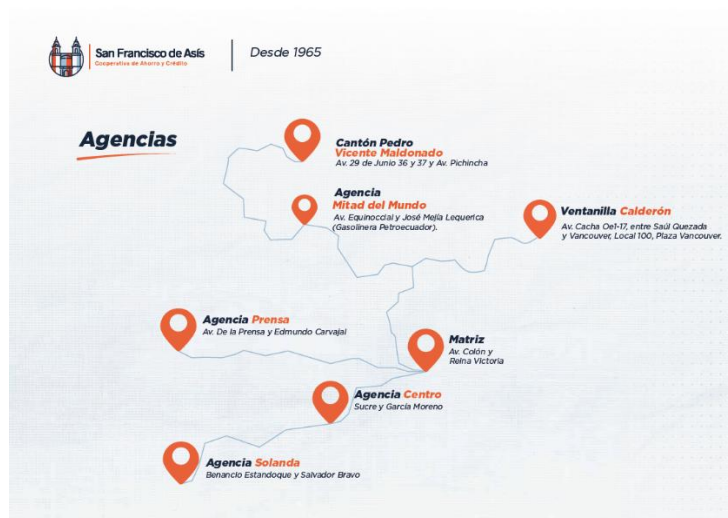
San Francisco de Asís
Cooperativa de Ahorro y Crédito

Desde 1965

Agencias

Cantón Pedro Vicente Maldonado
Av. 29 de Junio 36 y 37 y Av. Pichincha

Agencia Mitad del Mundo
Av. Equinoccial y José Mejía Lequerica (Gasolinera Petroecuador).

Ventanilla Calderón
Av. Cacha Oe1-17, entre Saúl Quezada y Vancouver, Local 100, Plaza Vancouver.

Agencia Prensa
Av. De la Prensa y Edmundo Carvajal

Matriz
Av. Colón y Reina Victoria

Agencia Centro
Sucre y García Moreno

Agencia Solanda
Benancio Estandoque y Salvador Bravo